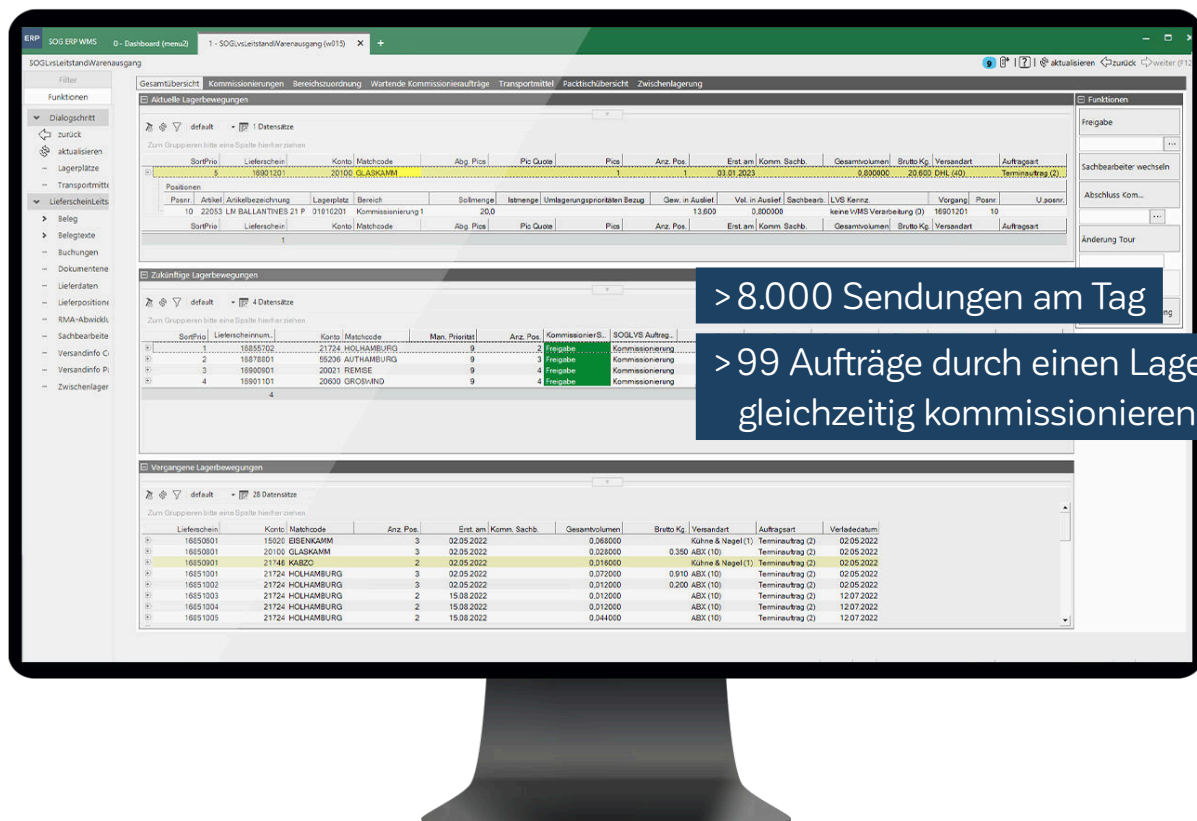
ERP SOG ERP WMS 0 - Dashboard (menu2) 1 - SOGLvsLeitstandWarenausgang (w015) × +

SOGLvsLeitstandWarenausgang

9 | ? | aktualisieren zurück weiter

Filter

Funktionen

Dialogschritt

zurück

aktualisieren

Lagerplätze

Transportmitte

LieferscheinLeits

Beleg

Belegtexte

Buchungen

Dokumentene

Lieferdaten

Lieferpositione

RMA-Abwickl

Sachbearbeite

Versandinfo C

Versandinfo P

Zwischenlager

Gesamtübersicht Kommissionierungen Bereichszuordnung Wartende Kommissionieraufträge Transportmittel Packtischübersicht Zwischenlagerung

Aktuelle Lagerbewegungen

default 1 Datensätze

Zum Gruppieren bitte eine Spalte hierher ziehen

| SortPrio | Lieferschein | Konto | Matchcode | Abg. Pics | Pic Quote | Pics | Anz. Pos. | Erst. am | Komm. Sachb. | Gesamtvolumen | Brutto Kg. | Versandart | Auftragsart |
|---|---|---|---|---|---|---|---|---|---|---|---|---|---|
| 5 | 16901201 | 20100 | GLASKAMM | | | 1 | 1 | 03.01.2023 | | 0,800000 | 20,600 | DHL (40) | Terminauftrag (2) |

Positionen

| Posnr. | Artikel | Artikelbezeichnung | Lagerplatz | Bereich | Sollmenge | Istmenge | Umlagerungsprioritäten | Bezug | Gew. in Auslief. | Vol. in Auslief. | Sachbearb. | LVS Kennz. | Vorgang | Posnr. | U.posnr. |
|---|---|---|---|---|---|---|---|---|---|---|---|---|---|---|---|
| 10 | 22053 | LM BALLANTINES 21 P | 01010201 | Kommissionierung 1 | 20,0 | | | | 13,600 | 0,800000 | | keine WMS Verarbeitung (0) | 16901201 | 10 | |

| SortPrio | Lieferschein | Konto | Matchcode | Abg. Pics | Pic Quote | Pics | Anz. Pos. | Erst. am | Komm. Sachb. | Gesamtvolumen | Brutto Kg. | Versandart | Auftragsart |
|---|---|---|---|---|---|---|---|---|---|---|---|---|---|
| | 1 | | | | | | | | | | | | |

Zukünftige Lagerbewegungen

default 4 Datensätze

Zum Gruppieren bitte eine Spalte hierher ziehen

| SortPrio | Lieferscheinnum.. | Konto | Matchcode | Man. Priorität | Anz. Pos. | KommissionierS.. | SOGLVS Auftrag.. |
|---|---|---|---|---|---|---|---|
| 1 | 16855702 | 21724 | HOLHAMBURG | 9 | 2 | Freigabe | Kommissionierung |
| 2 | 16878801 | 55206 | AUTHAMBURG | 9 | 3 | Freigabe | Kommissionierung |
| 3 | 16900801 | 20021 | REMISE | 9 | 4 | Freigabe | Kommissionierung |
| 4 | 16901101 | 20600 | GROSMIND | 9 | 4 | Freigabe | Kommissionierung |
| | 4 | | | | | | |

>8.000 Sendungen am Tag

>99 Aufträge durch einen Lage gleichzeitig kommissionieren

Vergangene Lagerbewegungen

default 28 Datensätze

Zum Gruppieren bitte eine Spalte hierher ziehen

| Lieferschein | Konto | Matchcode | Anz. Pos. | Erst. am | Komm. Sachb. | Gesamtvolumen | Brutto Kg. | Versandart | Auftragsart | Verladedatum |
|---|---|---|---|---|---|---|---|---|---|---|
| 16850801 | 15020 | EISENKAMM | 3 | 02.05.2022 | | 0,068000 | | Kühne & Nagel (1) | Terminauftrag (2) | 02.05.2022 |
| 16850801 | 20100 | GLASKAMM | 3 | 02.05.2022 | | 0,028000 | 0,350 | ABX (10) | Terminauftrag (2) | 02.05.2022 |
| 16850901 | 21746 | KABZO | 2 | 02.05.2022 | | 0,016000 | | Kühne & Nagel (1) | Terminauftrag (2) | 02.05.2022 |
| 16851001 | 21724 | HOLHAMBURG | 3 | 02.05.2022 | | 0,072000 | 0,910 | ABX (10) | Terminauftrag (2) | 02.05.2022 |
| 16851002 | 21724 | HOLHAMBURG | 3 | 02.05.2022 | | 0,012000 | 0,200 | ABX (10) | Terminauftrag (2) | 02.05.2022 |
| 16851003 | 21724 | HOLHAMBURG | 2 | 15.08.2022 | | 0,012000 | | ABX (10) | Terminauftrag (2) | 12.07.2022 |
| 16851004 | 21724 | HOLHAMBURG | 2 | 15.08.2022 | | 0,012000 | | ABX (10) | Terminauftrag (2) | 12.07.2022 |
| 16851005 | 21724 | HOLHAMBURG | 2 | 15.08.2022 | | 0,044000 | | ABX (10) | Terminauftrag (2) | 12.07.2022 |

Funktionen

Freigabe

Sachbearbeiter wechseln

Abschluss Kom...

Änderung Tour